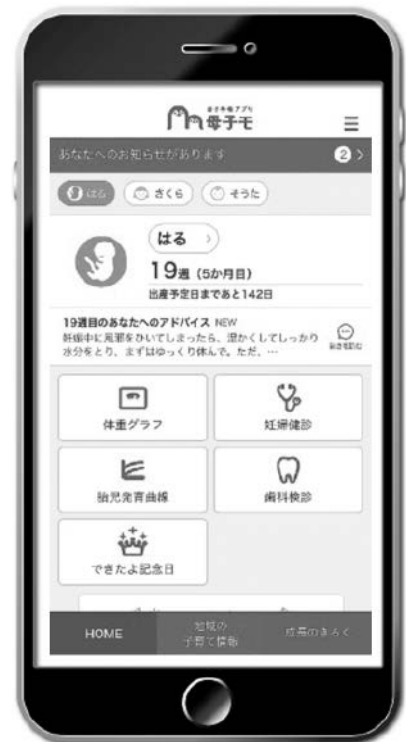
母子手帳アプリ
母子モ

あなたへのお知らせがあります 2 >

はる さくら そうた

はる >
19週 (5か月目)
出産予定日まであと142日

19週目のあなたへのアドバイス NEW
妊娠中に風邪をひいてしまったら、温かくしてしっかり水分をとり、まずはゆっくり休んで。ただ、…
続きを読む

体重グラフ
妊婦健診
胎児発育曲線
歯科検診
できたよ記念日

HOME
地域の子育て情報
成長のきろく